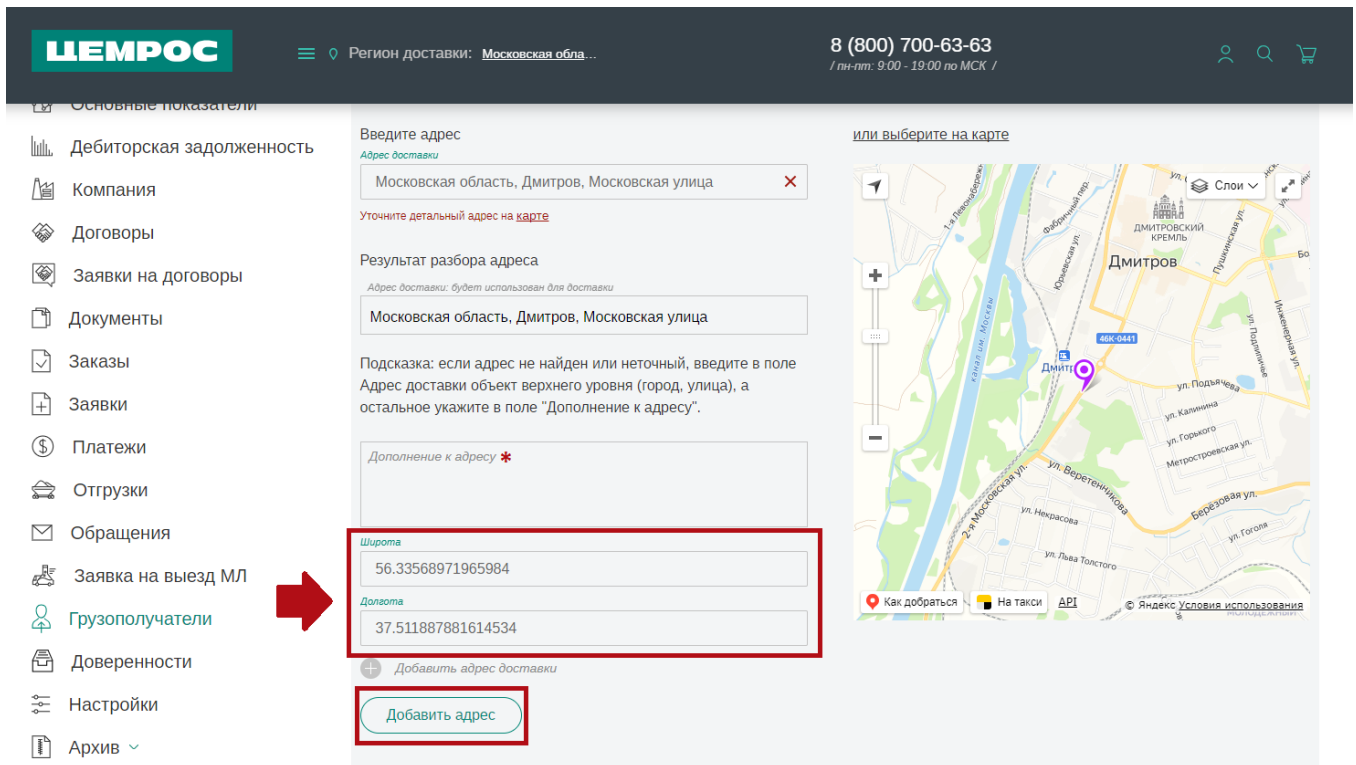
ЦЕМРОС

Регион доставки: Московская обла...

8 (800) 700-63-63
/ пн-пт: 9:00 - 19:00 по МСК /

Основные показатели
Дебиторская задолженность
Компания
Договоры
Заявки на договоры
Документы
Заказы
Заявки
Платежи
Отгрузки
Обращения
Заявка на выезд МЛ
Грузополучатели
Доверенности
Настройки
Архив

Введите адрес

Адрес доставки
Московская область, Дмитров, Московская улица

Уточните детальный адрес на карте

Результат разбора адреса
Адрес доставки: будет использован для доставки
Московская область, Дмитров, Московская улица

Подсказка: если адрес не найден или неточный, введите в поле Адрес доставки объект верхнего уровня (город, улица), а остальное укажите в поле "Дополнение к адресу".

Дополнение к адресу *

Широта
56.33568971965984

Долгота
37.511887881614534

Добавить адрес доставки

Добавить адрес

или выберите на карте

Слои
Дмитровский кремль
Дмитров
1-я Левобережная
Фабричный пер.
Юрьевская ул.
Пушкинская ул.
Инженерная ул.
ул. Подлипечье
канал им. Москвы
46К-0441
Дмитр
ул. Подъячева
ул. Калинина
ул. Горького
Метростроевская ул.
2-я Московская ул.
ул. Веретенникова
Березовая ул.
ул. Некрасова
ул. Гоголя
ул. Льва Толстого
Как добраться
На такси
API
© Яндекс Условия использования